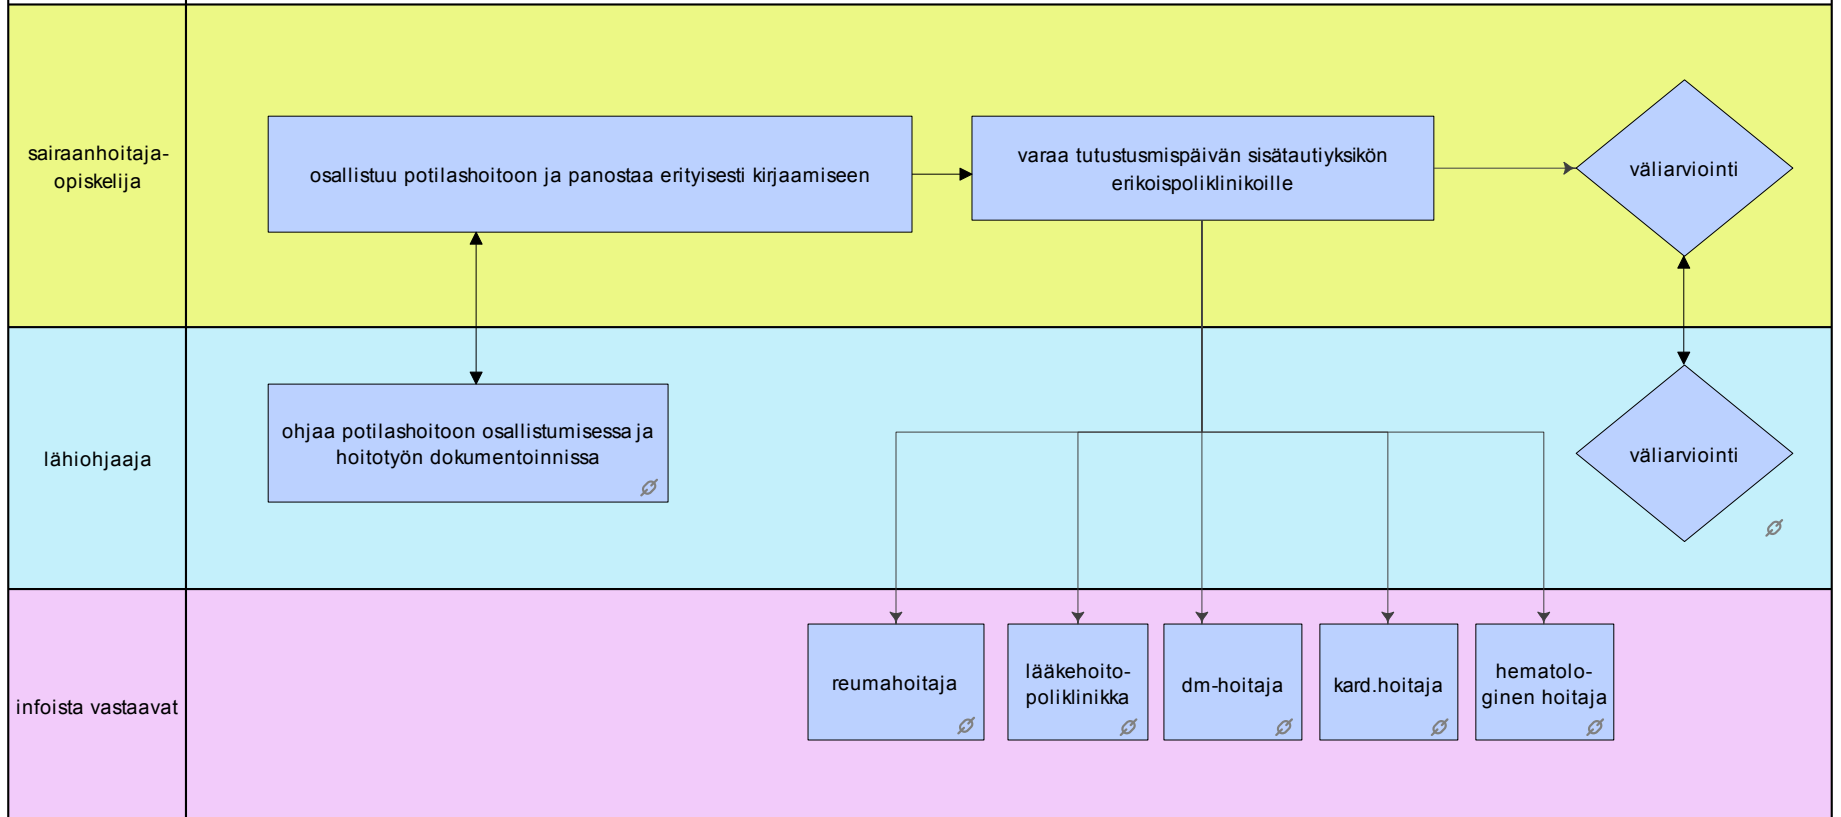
sairaanhoitaja-opiskelija

osallistuu potilashoitoon ja panostaa erityisesti kirjaamiseen

varaa tutustusmispäivän sisätautiyksikön erikoispoliklinikoille

väliarviointi

lähiohjaaja

ohjaa potilashoitoon osallistumisessa ja hoitotyön dokumentoinnissa

väliarviointi

infoista vastaavat

reumahoitaja

lääkehoito-poliklinikka

dm-hoitaja

kard.hoitaja

hematolo-ginen hoitaja